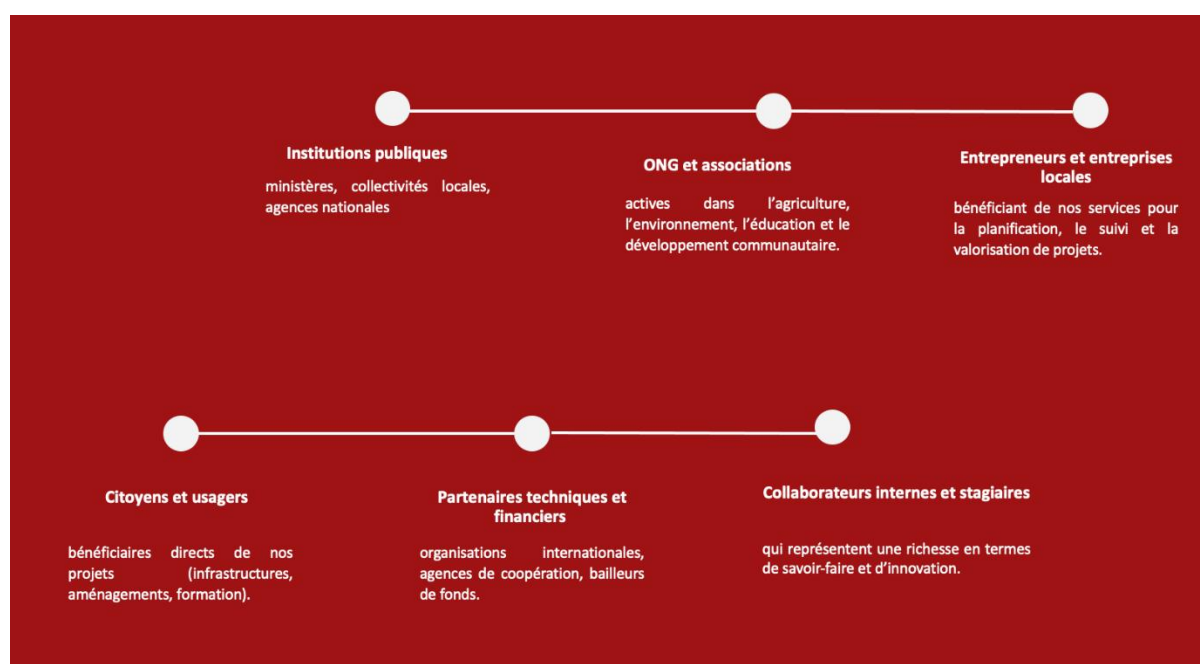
Institutions publiques

ministères, collectivités locales, agences nationales

ONG et associations

actives dans l'agriculture, l'environnement, l'éducation et le développement communautaire.

Entrepreneurs et entreprises locales

bénéficiant de nos services pour la planification, le suivi et la valorisation de projets.

Citoyens et usagers

bénéficiaires directs de nos projets (infrastructures, aménagements, formation).

Partenaires techniques et financiers

organisations internationales, agences de coopération, bailleurs de fonds.

Collaborateurs internes et stagiaires

qui représentent une richesse en termes de savoir-faire et d'innovation.